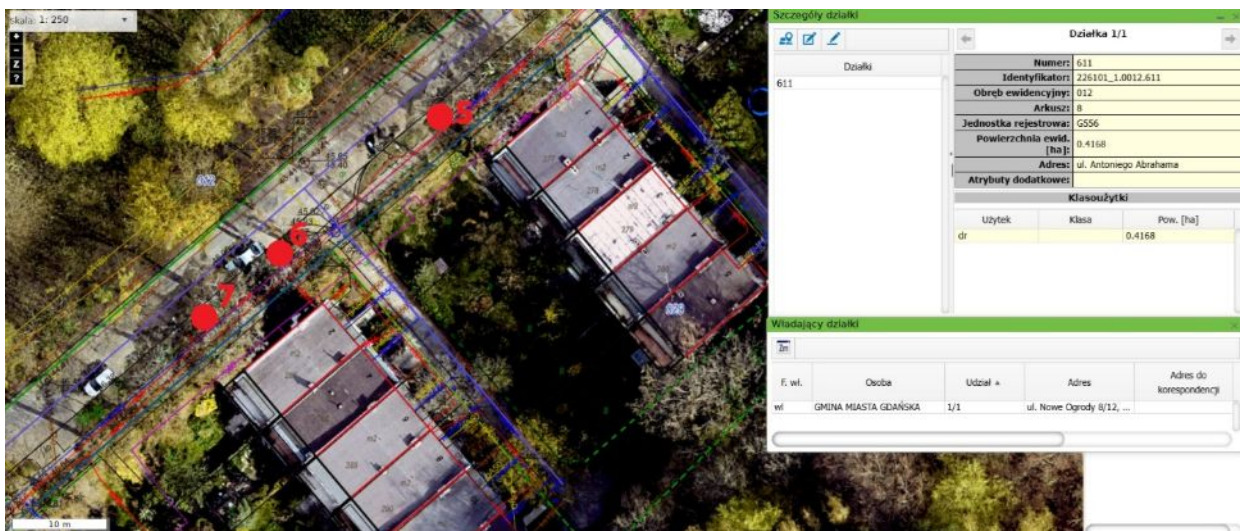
skala 1: 250

+
-
Z
?

5
6
7

622

10 m

Szczegóły działki

Działki
611

Działka 1/1

| | |
|---|---|
| Numer: | 611 |
| Identyfikator: | 226101_1.0012.611 |
| Obręb ewidencyjny: | 012 |
| Arkusz: | 8 |
| Jednostka rejestrowa: | G556 |
| Powierzchnia ewid. [ha]: | 0.4168 |
| Adres: | ul. Antoniego Abrahama |
| Atrybuty dodatkowe: | |

Klasoużytki

| Użytek | Klasa | Pow. [ha] |
|---|---|---|
| dr | | 0.4168 |

Władający działki

| F. wł. | Osoba | Udział | Adres | Adres do korespondencji |
|---|---|---|---|---|
| wł | GMINA MIASTA GDAŃSKA | 1/1 | ul. Nowe Ogrody 8/12, ... | |